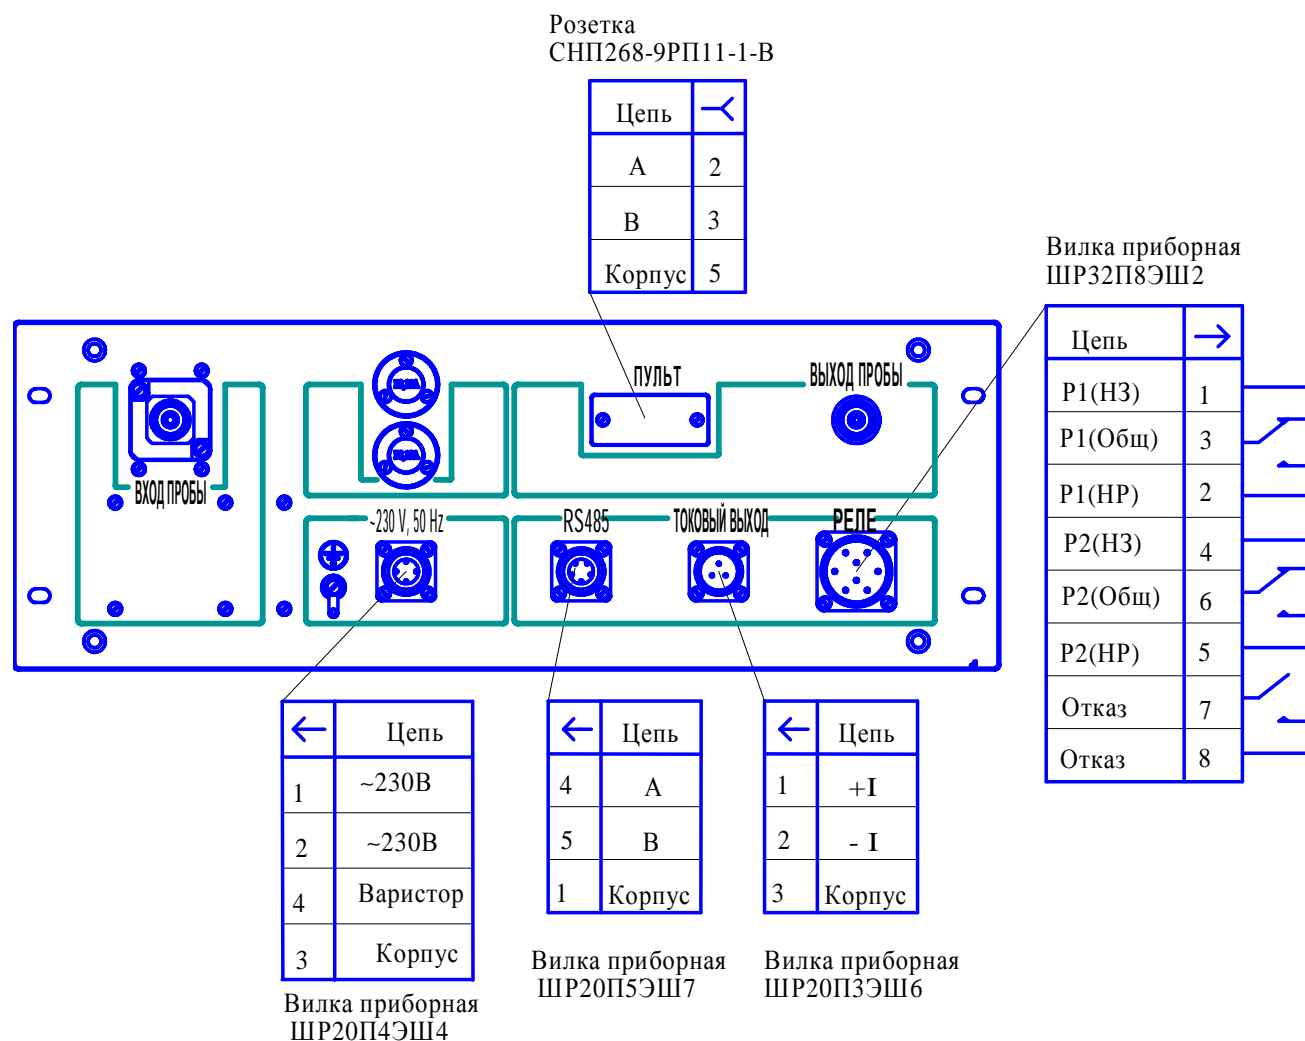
Розетка
СНП268-9РП11-1-В

| Цепь | ⤙ |
|---|---|
| А | 2 |
| В | 3 |
| Корпус | 5 |

Вилка приборная
ШР32П8ЭШ2

| Цепь | → |
|---|---|
| Р1(НЗ) | 1 |
| Р1(Общ) | 3 |
| Р1(НР) | 2 |
| Р2(НЗ) | 4 |
| Р2(Общ) | 6 |
| Р2(НР) | 5 |
| Отказ | 7 |
| Отказ | 8 |

ПУЛЬТ
ВЫХОД ПРОБЫ
ВХОД ПРОБЫ
~230 V, 50 Hz
RS485
ТОКОВЫЙ ВЫХОД
РЕЛЕ

| ← | Цепь |
|---|---|
| 1 | ~230В |
| 2 | ~230В |
| 4 | Варистор |
| 3 | Корпус |

Вилка приборная
ШР20П4ЭШ4

| ← | Цепь |
|---|---|
| 4 | А |
| 5 | В |
| 1 | Корпус |

Вилка приборная
ШР20П5ЭШ7

| ← | Цепь |
|---|---|
| 1 | +I |
| 2 | - I |
| 3 | Корпус |

Вилка приборная
ШР20П3ЭШ6